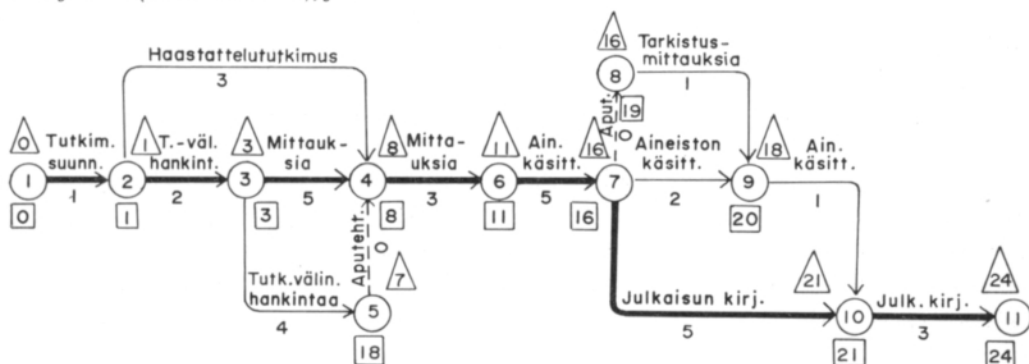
Haastattelututkimus
3

0 Tutkim. suunn.
1
1
0

1 T.-väl. hankint.
2
2
1

3 Mittauksia
3
5
3

8 Mittauksia
4
3
8

11 Ain. käsitt.
6
5
11

16
7
16

16 Tarkistusmittauksia
8
1
19

Aput. 0

Aineiston käsitt.
2

18 Ain. käsitt.
9
1
20

Aputeht. 0
7

Tutk.välin. hankintaa
4
5
18

Julkaisun kirj.
5

21
10
21

Julk. kirj.
3

24
11
24